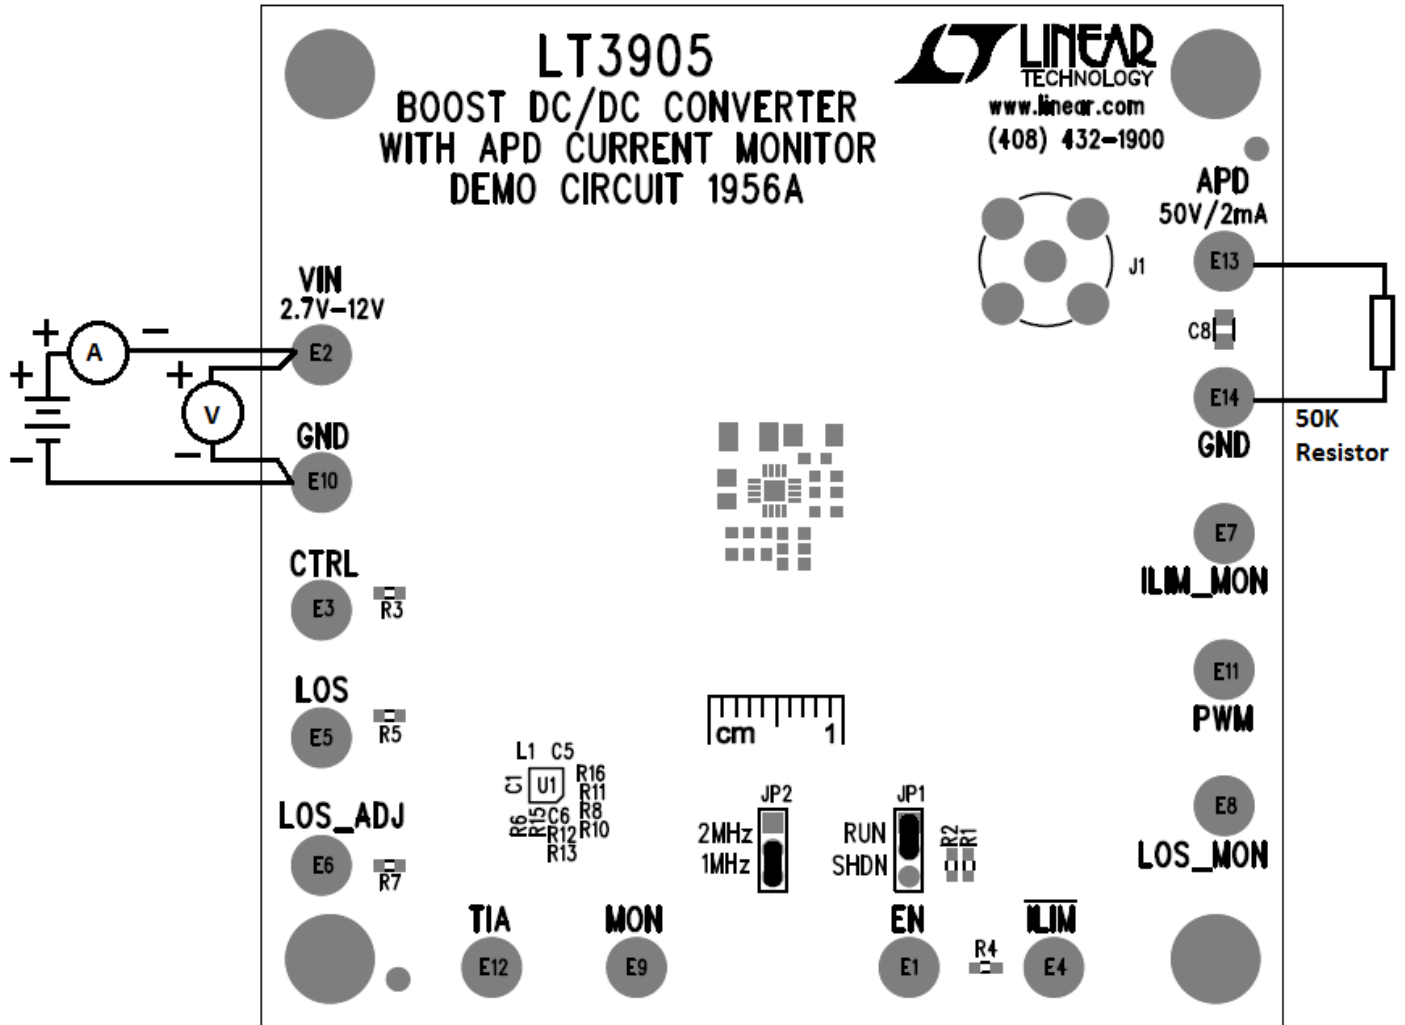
LT3905
BOOST DC/DC CONVERTER
WITH APD CURRENT MONITOR
DEMO CIRCUIT 1956A

LINEAR TECHNOLOGY
www.linear.com
(408) 432-1900

APD
50V/2mA
E13
J1
C8
E14
GND
50K
Resistor

VIN
2.7V-12V
E2
A
V
+
−
+
−
+
−
GND
E10

CTRL
E3
R3
LOS
E5
R5
LOS_ADJ
E6
R7

E7
ILIM_MON
E11
PWM
E8
LOS_MON

cm 1
L1 C5
C1 U1
R16
R11
R8
R10
R6 R15 C6
R12
R13

JP2
2MHz
1MHz
JP1
RUN
SHDN
R2 R1

TIA
E12
MON
E9
EN
E1
R4
$\overline{ILIM}$
E4